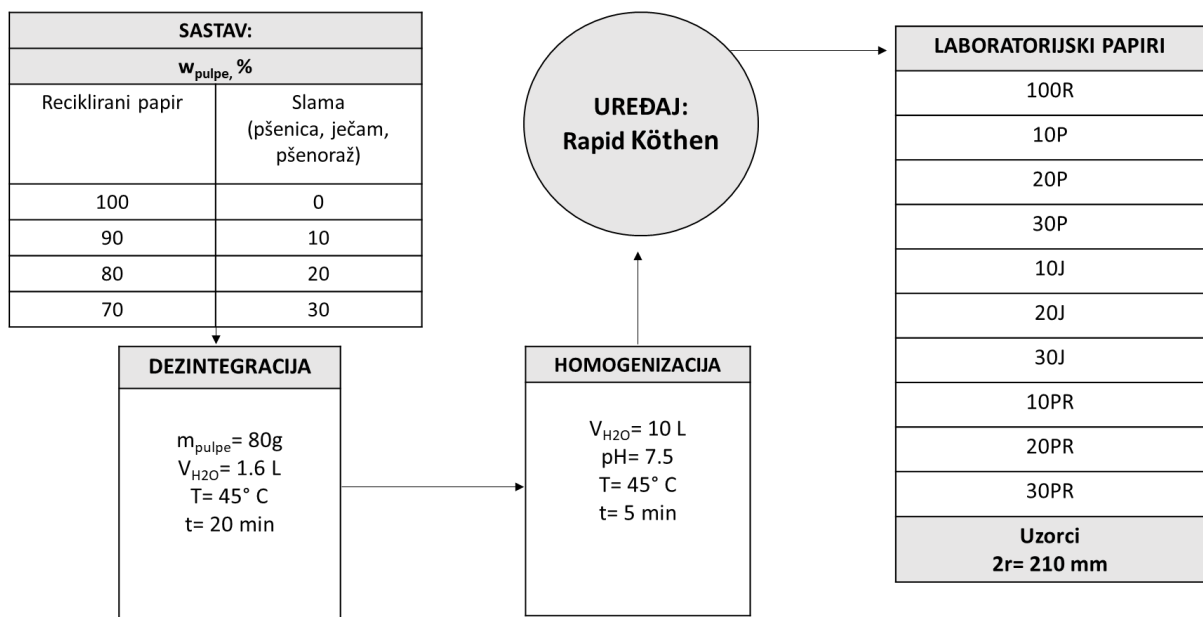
| SASTAV: | |
|---|---|
| $w_{pulpe}$, % | |
| Reciklirani papir | Slama (pšenica, ječam, pšenoraž) |
| 100 | 0 |
| 90 | 10 |
| 80 | 20 |
| 70 | 30 |

DEZINTEGRACIJA

$m_{pulpe}$= 80g
$V_{H2O}$= 1.6 L
T= 45° C
t= 20 min

HOMOGENIZACIJA

$V_{H2O}$= 10 L
pH= 7.5
T= 45° C
t= 5 min

UREĐAJ:
Rapid Köthen

| LABORATORIJSKI PAPIRI |
|---|
| 100R |
| 10P |
| 20P |
| 30P |
| 10J |
| 20J |
| 30J |
| 10PR |
| 20PR |
| 30PR |
| Uzorci 2r= 210 mm |